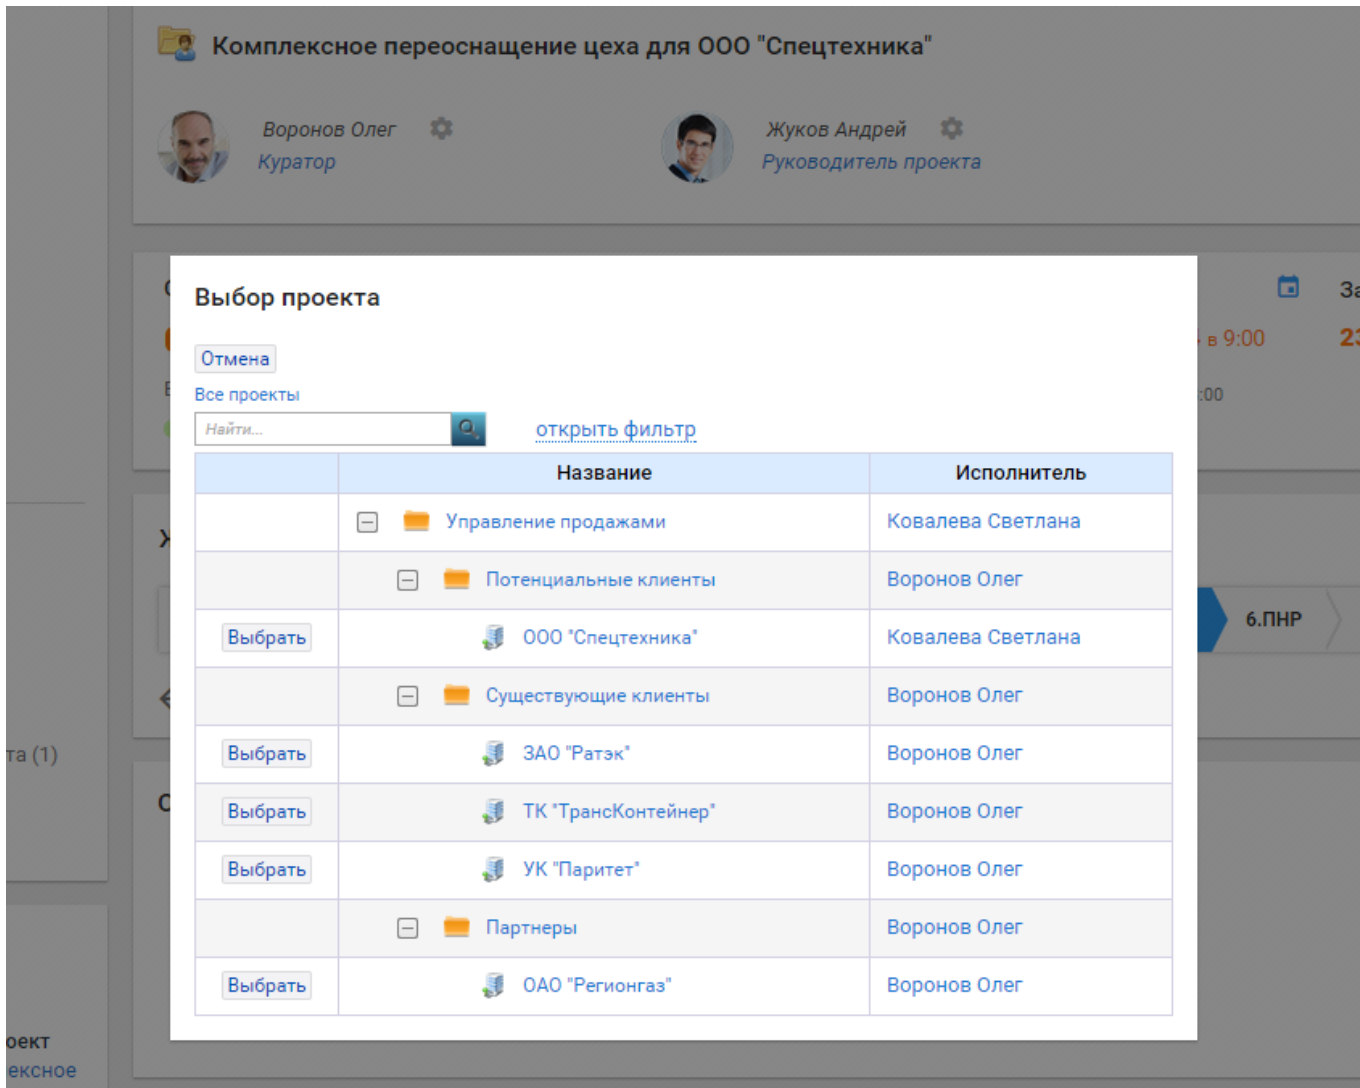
Комплексное переоснащение цеха для ООО "Спецтехника"

Воронов Олег
Куратор

Жуков Андрей
Руководитель проекта

За
в 9:00
23
:00

6.ПНР

та (1)

оект
ексное

Выбор проекта

Отмена

Все проекты

Найти...

открыть фильтр

| | Название | Исполнитель |
|---|---|---|
| | Управление продажами | Ковалева Светлана |
| | Потенциальные клиенты | Воронов Олег |
| Выбрать | ООО "Спецтехника" | Ковалева Светлана |
| | Существующие клиенты | Воронов Олег |
| Выбрать | ЗАО "Ратэк" | Воронов Олег |
| Выбрать | ТК "ТрансКонтейнер" | Воронов Олег |
| Выбрать | УК "Паритет" | Воронов Олег |
| | Партнеры | Воронов Олег |
| Выбрать | ОАО "Регионгаз" | Воронов Олег |